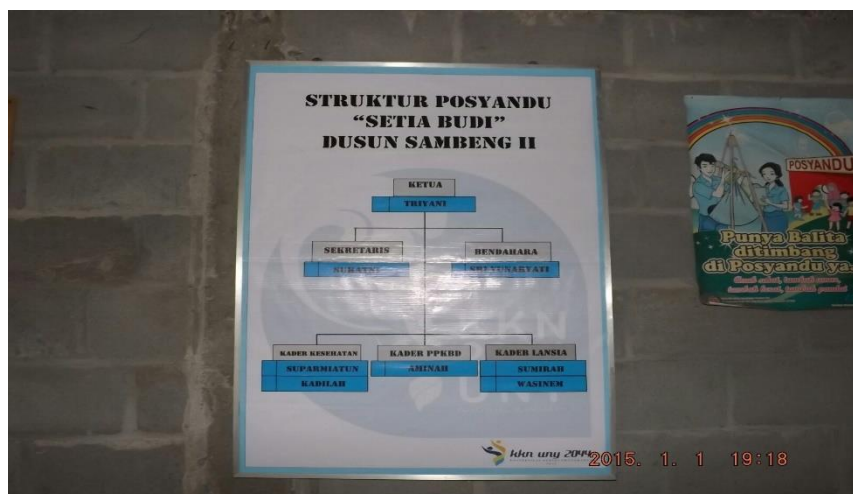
STRUKTUR POSYANDU
"SETIA BUDI"
DUSUN SAMBENG II

KETUA
TRIYANI

SEKRETARIS
SUKATNI

BENDAHARA
SRI YUNARYATI

KADER KESEHATAN
SUPARMIATUN
KADILAH

KADER PPKBD
AMINAH

KADER LANSIA
SUMIRAH
WASINEM

KKN

kkn uny 2014

2015. 1. 1 19:18

POSYANDU

Punya Balita ditimbang di Posyandu ya..

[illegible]